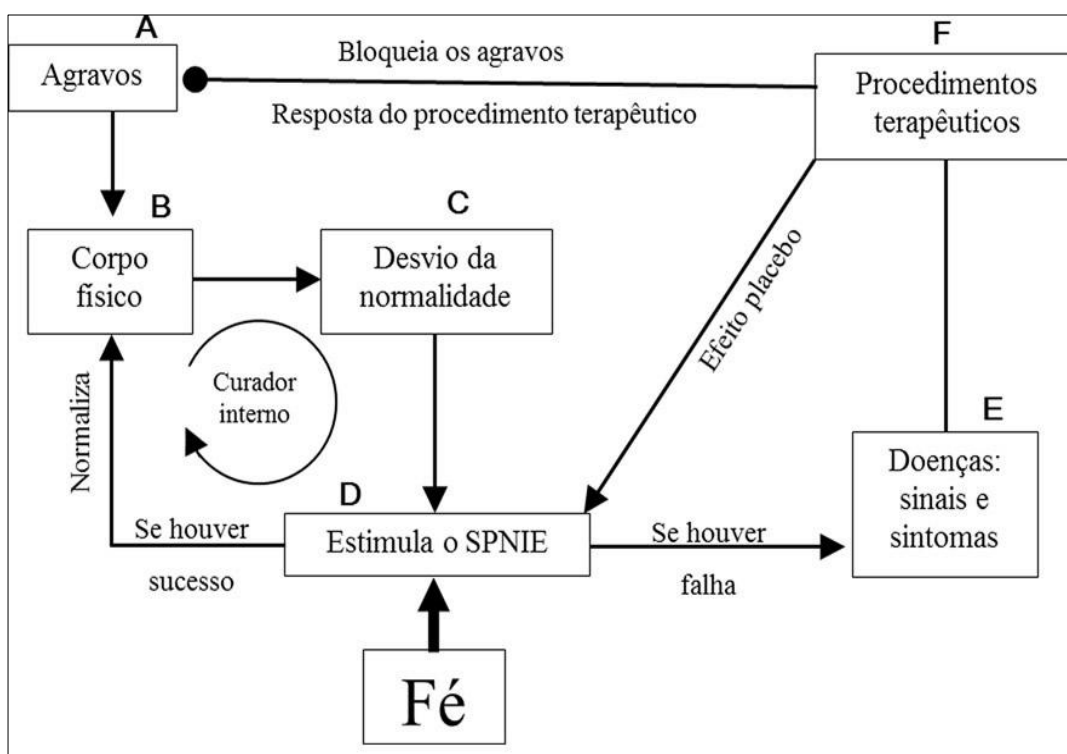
A
Agravos

Bloqueia os agravos

Resposta do procedimento terapêutico

F
Procedimentos terapêuticos

B
Corpo físico

C
Desvio da normalidade

Efeito placebo

Curador interno

Normaliza

E
Doenças: sinais e sintomas

D
Estimula o SPNIE

Se houver sucesso

Se houver falha

Fé